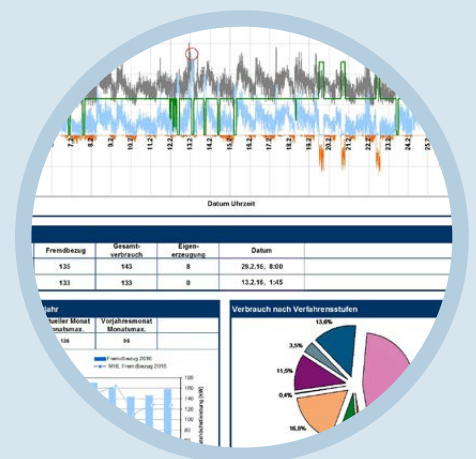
7.2
8.2
9.2
10.2
11.2
12.2
13.2
14.2
15.2
16.2
17.2
18.2
19.2
20.2
21.2
22.2
23.2
24.2
25.2

Datum Uhrzeit

| Fremdbezug | Gesamt-verbrauch | Eigen-erzeugung | Datum |
|---|---|---|---|
| 135 | 143 | 8 | 29.2.16, 8:00 |
| 133 | 133 | 0 | 13.2.16, 1:45 |

Jahr

| ktueller Monat Monatsmax. | Vorjahresmonat Monatsmax. |
|---|---|
| 136 | 96 |

Fremdbezug 2016
Mitt. Fremdbezug 2015

180
160
140
120
100

Verbrauch nach Verfahrensstufen

13,6%
3,5%
11,5%
0,4%
16,5%